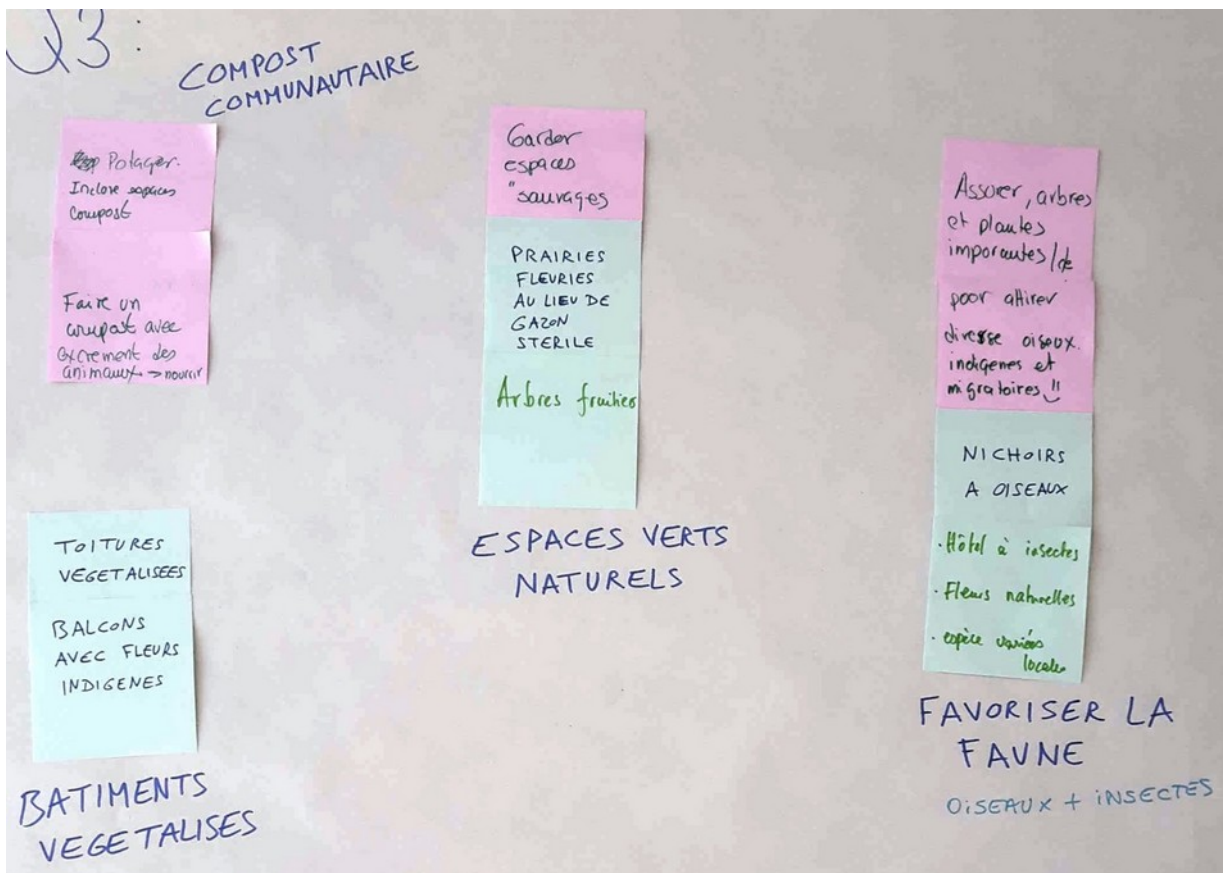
Q3:

COMPOST COMMUNAUTAIRE

Potager. Inclure espaces compost

Faire un compost avec excrement des animaux → nourrir

Garder espaces "sauvages

PRAIRIES FLEURIES AU LIEU DE GAZON STERILE

Arbres fruitier

ESPACES VERTS NATURELS

Assurer, arbres et plantes importantes/de

poor attirer diverse oiseaux indigenes et migratoires !!

NICHOIRS A OISEAUX

· Hôtel à insectes

· Fleurs naturelles

· espèce variées locales

FAVORISER LA FAUNE

OISEAUX + INSECTES

TOITURES VEGETALISEES

BALCONS AVEC FLEURS INDIGENES

BATIMENTS VEGETALISES